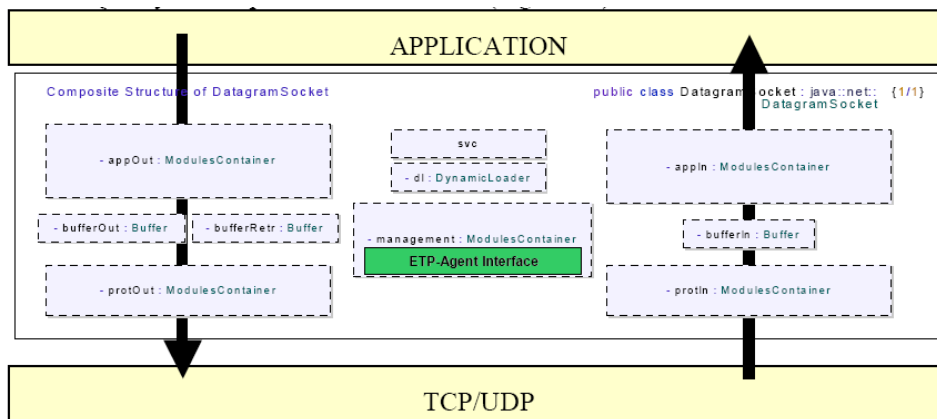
APPLICATION

Composite Structure of DatagramSocket

public class Datagram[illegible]ocket : java::net:: DatagramSocket {1/1}

- appOut : ModulesContainer

svc

- dl : DynamicLoader

- appIn : ModulesContainer

- bufferOut : Buffer

- bufferRetr : Buffer

- management : ModulesContainer

ETP-Agent Interface

- bufferIn : Buffer

- protOut : ModulesContainer

- protIn : ModulesContainer

TCP/UDP